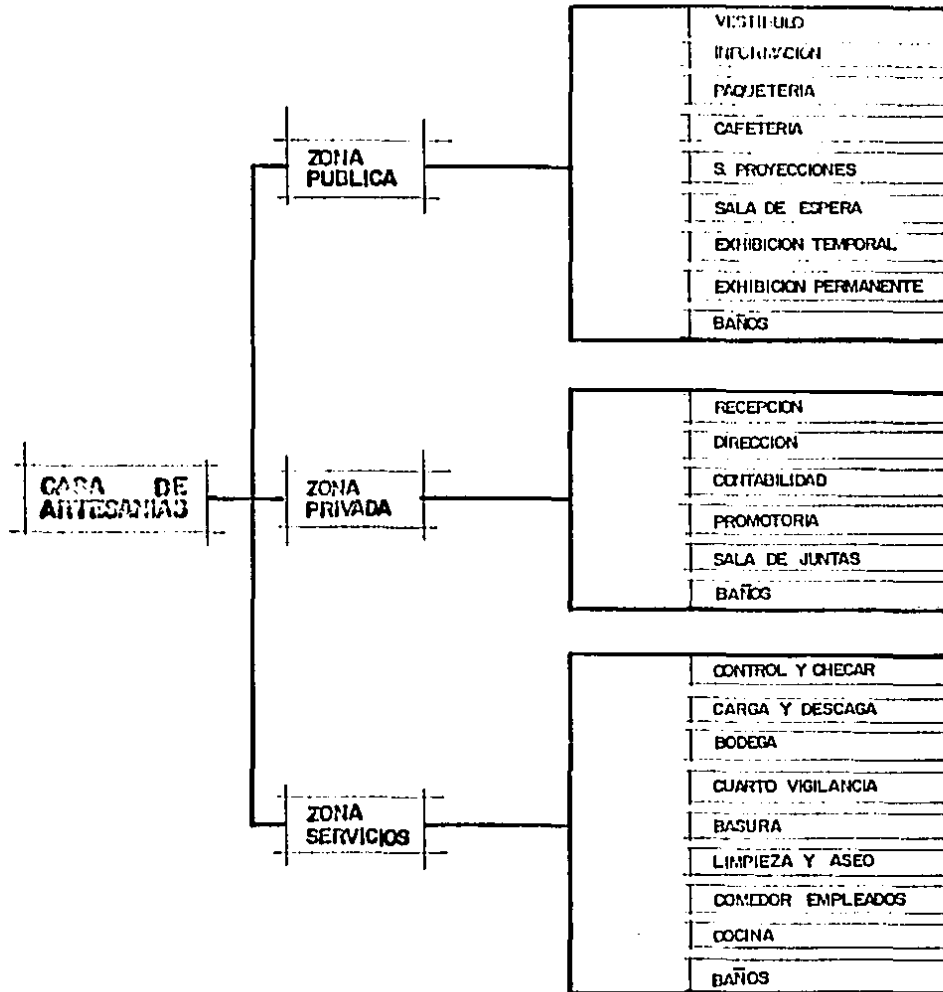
CASA DE ARTESANIAS

ZONA PUBLICA

VESTIBULO
INFORMACION
PAQUETERIA
CAFETERIA
S. PROYECCIONES
SALA DE ESPERA
EXHIBICION TEMPORAL
EXHIBICION PERMANENTE
BAÑOS

ZONA PRIVADA

RECEPCION
DIRECCION
CONTABILIDAD
PROMOTORIA
SALA DE JUNTAS
BAÑOS

ZONA SERVICIOS

CONTROL Y CHECAR
CARGA Y DESCAGA
BODEGA
CUARTO VIGILANCIA
BASURA
LIMPIEZA Y ASEO
COMEDOR EMPLEADOS
COCINA
BAÑOS